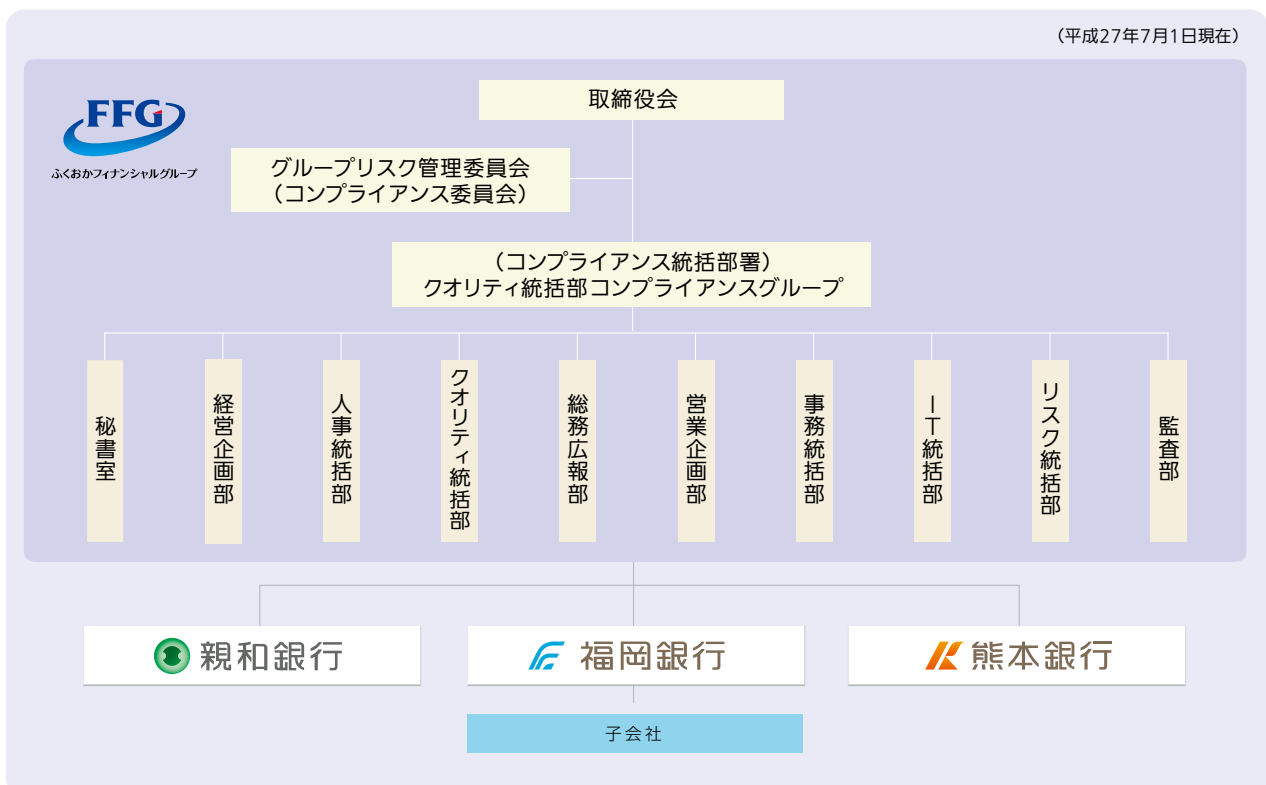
（平成27年7月1日現在）

FFG
ふくおかフィナンシャルグループ

取締役会

グループリスク管理委員会
（コンプライアンス委員会）

（コンプライアンス統括部署）
クオリティ統括部コンプライアンスグループ

秘書室

経営企画部

人事統括部

クオリティ統括部

総務広報部

営業企画部

事務統括部

IT統括部

リスク統括部

監査部

親和銀行

福岡銀行

熊本銀行

子会社